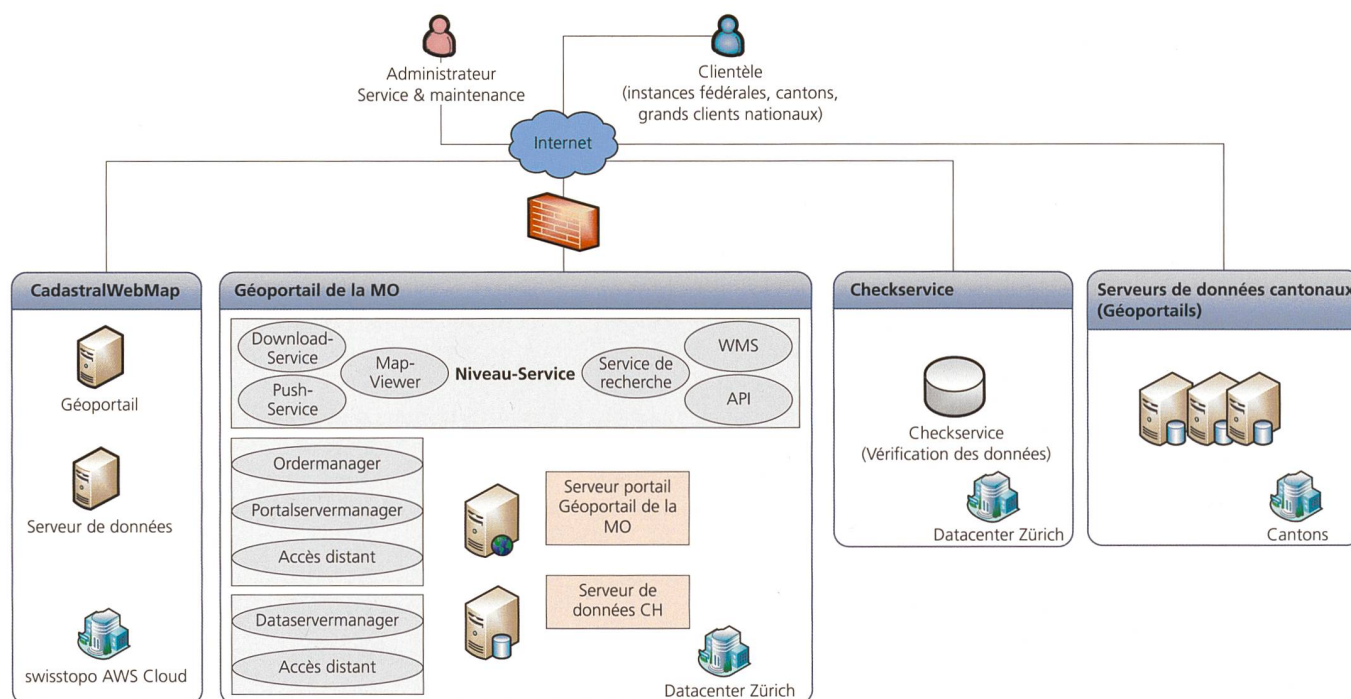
Administrateur
Service & maintenance

Clientèle
(instances fédérales, cantons, grands clients nationaux)

Internet

CadastralWebMap

Géoportail

Serveur de données

swisstopo AWS Cloud

Géoportail de la MO

Download-Service

Push-Service

Map-Viewer

Niveau-Service

Service de recherche

WMS

API

Ordermanager

Portalservermanager

Accès distant

Serveur portail Géoportail de la MO

Dataservermanager

Accès distant

Serveur de données CH

Datacenter Zürich

Checkservice

Checkservice
(Vérification des données)

Datacenter Zürich

Serveurs de données cantonaux
(Géoportails)

Cantons